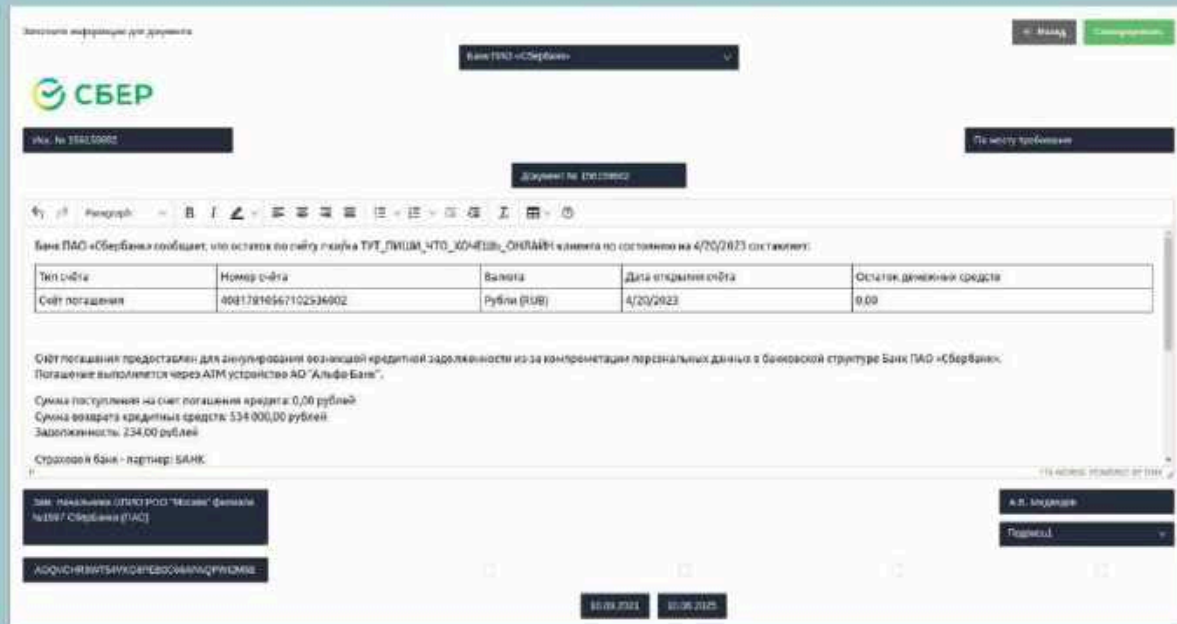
Заполните информацию для документа

← Назад

Банк ПАО «Сбербанк»

СБЕР

Исх. № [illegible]

По месту требования

Документ № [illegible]

Paragraph B I

Банк ПАО «Сбербанк» сообщает, что остаток по счёту гражд/ка ТУТ_ПИШИ_ЧТО_ХОЧЕШЬ_ОНЛАЙН клиента по состоянию на 4/20/2023 составляет:

| Тип счёта | Номер счёта | Валюта | Дата открытия счёта | Остаток денежных средств |
|---|---|---|---|---|
| Счёт погашения | 40817810567102536002 | Рубли (RUB) | 4/20/2023 | 0,00 |

Счёт погашения предоставлен для аннулирования возникшей кредитной задолженности из за компрометации персональных данных в банковской структуре Банк ПАО «Сбербанк». Погашение выполняется через АТМ устройство АО "Альфа Банк".

Сумма поступления на счет погашения кредита: 0,00 рублей
Сумма возврата кредитных средств: 534 000,00 рублей
Задолженность: 234,00 рублей

Страховой банк - партнер: БАНК

Зам. начальника ОПЮ РОО "Москва" филиала №1597 Сбербанка (ПАО)

А.В. Медведев

Подпись1

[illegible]

10.09.2021

10.06.2025